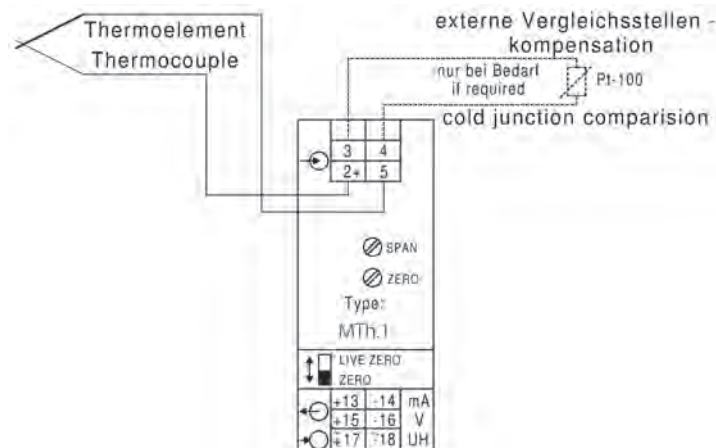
Thermoelement
Thermocouple

externe Vergleichsstellen - kompensation

nur bei Bedarf
if required

Pt-100

cold junction comparision

3
4
2+
5

SPAN
ZERO
Type:
MTh.1

LIVE ZERO
ZERO

| +13 | -14 | mA |
|---|---|---|
| +15 | -16 | V |
| +17 | -18 | UH |